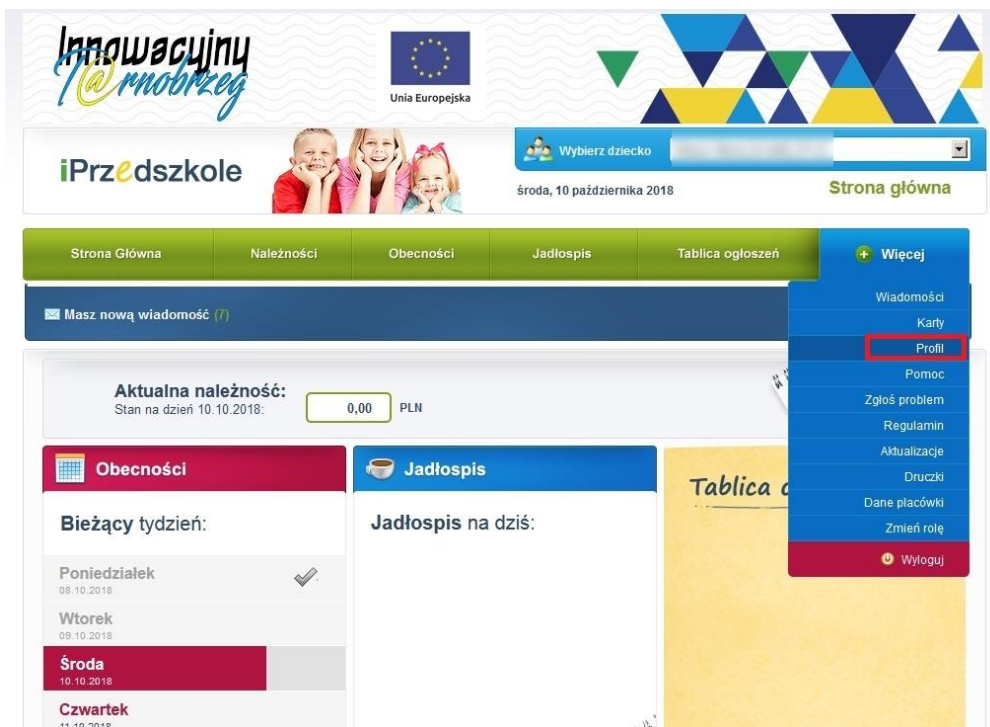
Innowacyjny T@rnobrzeg

Unia Europejska

iPrzedszkole

Wybierz dziecko

środa, 10 października 2018

Strona główna

Strona Główna | Należności | Obecności | Jadłospis | Tablica ogłoszeń | Więcej

Masz nową wiadomość (7)

Wiadomości
Karty
Profil
Pomoc
Zgłoś problem
Regulamin
Aktualizacje
Druczki
Dane placówki
Zmień rolę
Wyloguj

Aktualna należność:
Stan na dzień 10.10.2018:
0,00 PLN

Obecności

Bieżący tydzień:

Poniedziałek
08.10.2018

Wtorek
09.10.2018

Środa
10.10.2018

Czwartek
11.10.2018

Jadłospis

Jadłospis na dziś:

Tablica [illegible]